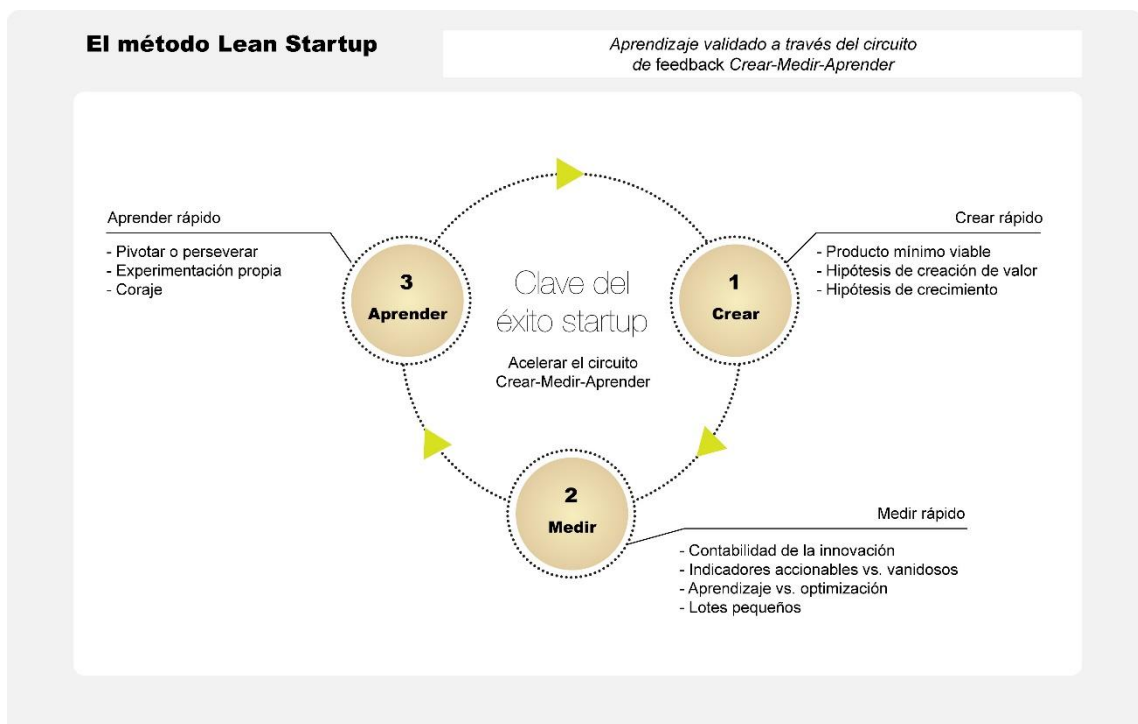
El método Lean Startup

Aprendizaje validado a través del circuito de feedback Crear-Medir-Aprender

Aprender rápido
- Pivotar o perseverar
- Experimentación propia
- Coraje

Crear rápido
- Producto mínimo viable
- Hipótesis de creación de valor
- Hipótesis de crecimiento

3
Aprender

Clave del éxito startup

Acelerar el circuito Crear-Medir-Aprender

1
Crear

2
Medir

Medir rápido
- Contabilidad de la innovación
- Indicadores accionables vs. vanidosos
- Aprendizaje vs. optimización
- Lotes pequeños